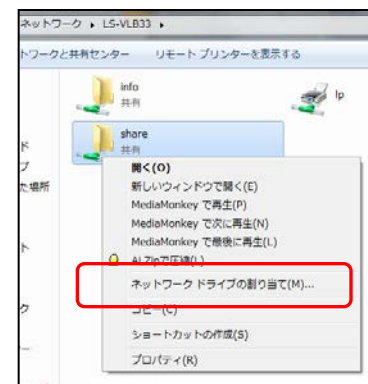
ネットワーク ▸ LS-VLB33 ▸

トワークと共有センター　リモート プリンターを表示する

info
共有

lp

share
共有

ド
ブ
た場所

ト

ク

開く(O)
新しいウィンドウで開く(E)
MediaMonkey で再生(P)
MediaMonkey で次に再生(N)
MediaMonkey で最後に再生(L)
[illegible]
ネットワーク ドライブの割り当て(M)...
コピー(C)
ショートカットの作成(S)
プロパティ(R)